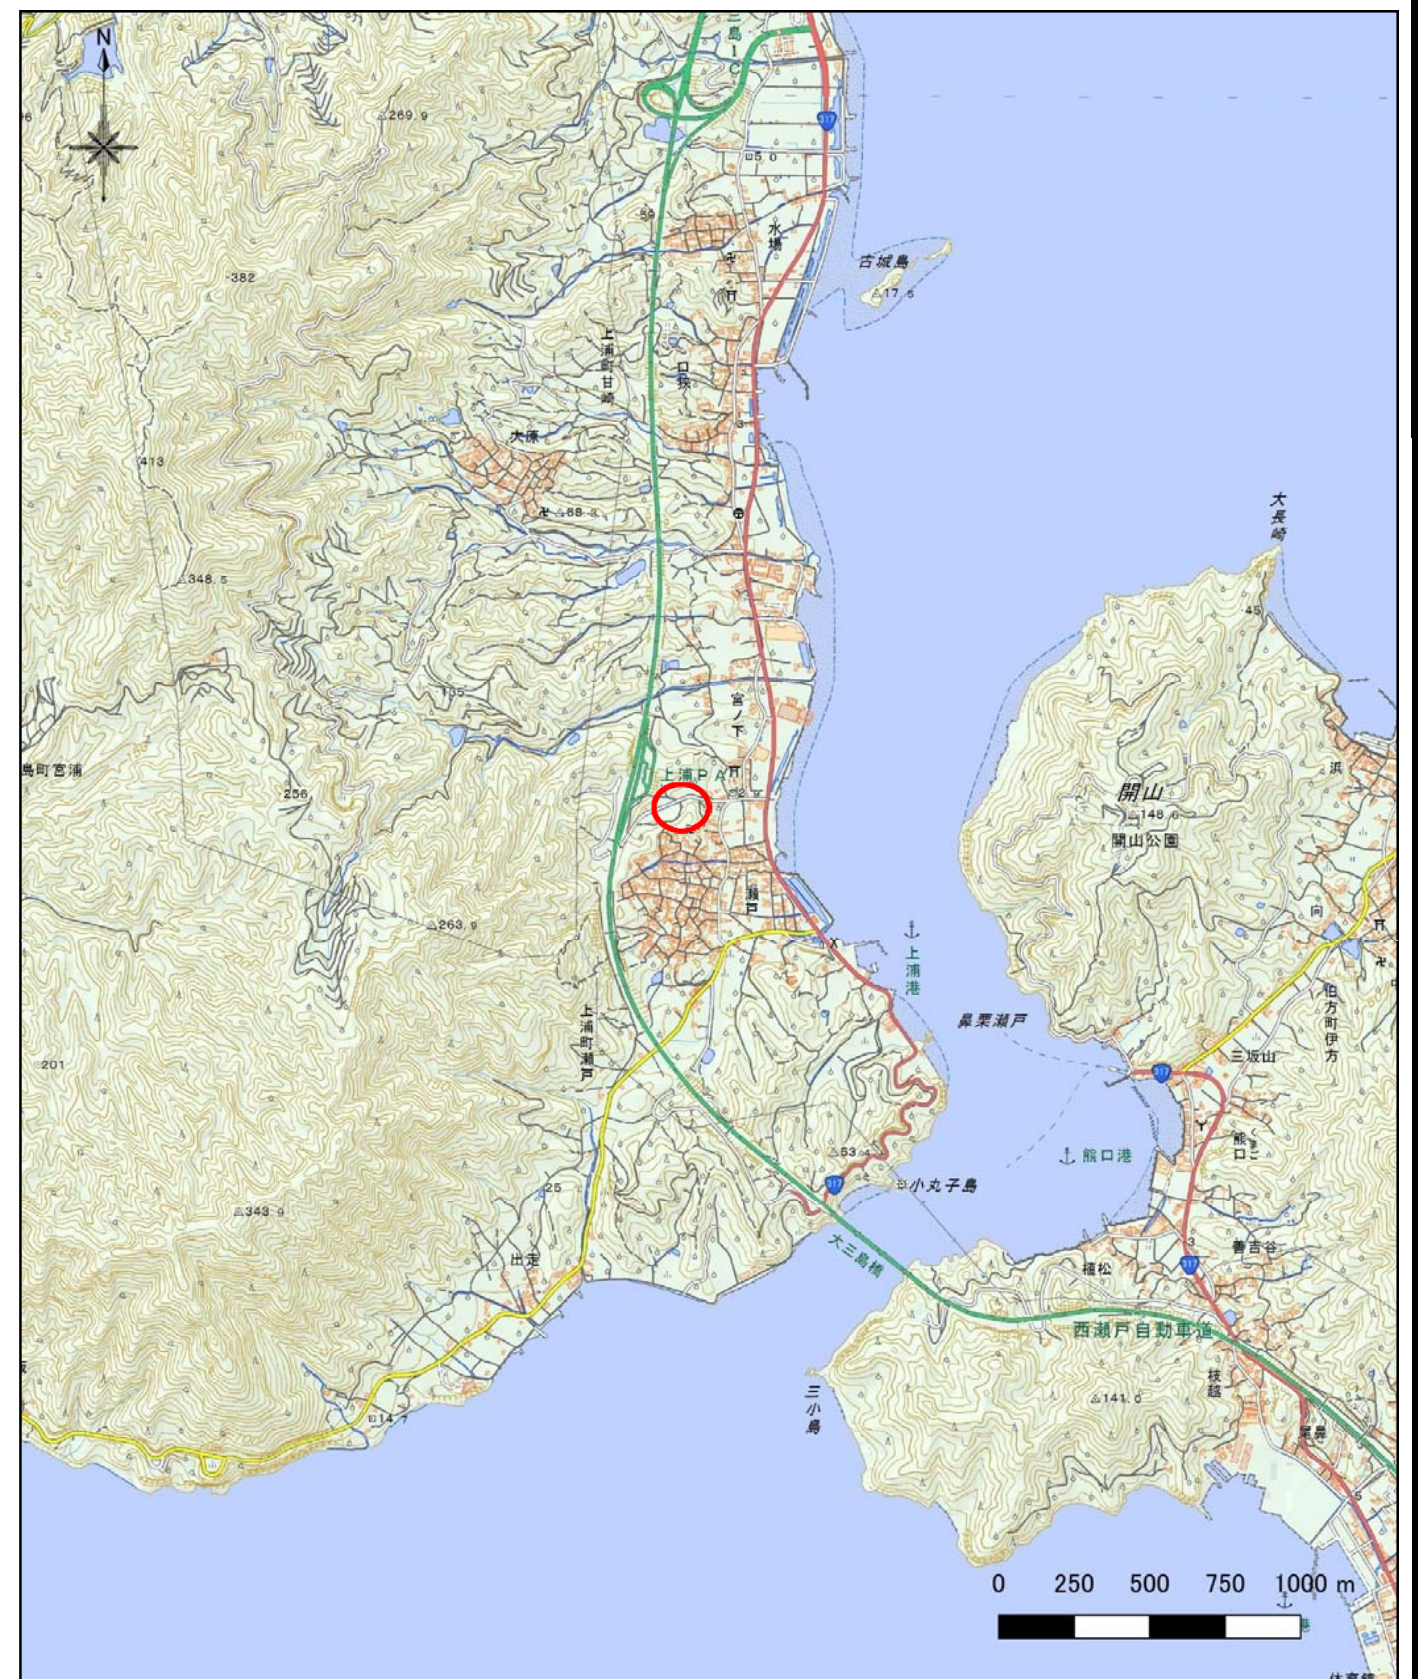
N

三島IC

317

269.9

50

水場

古城島

17.5

382

上浦町甘崎

口揆

大係

413

88.3

348.5

大長崎

45

135

宮ノ下

島町宮浦

上浦PA

256

開山

148.0

開山公園

浜

瀬戸

263.9

上浦港

鼻栗瀬戸

上浦町瀬戸

201

伯方町伊方

三坂山

317

熊口港

熊口

53.4

小丸子島

317

343.9

25

大三島橋

善吉谷

出走

植松

317

西瀬戸自動車道

枝越

141.0

三小島

14.7

尾霧

0 250 500 750 1000 m